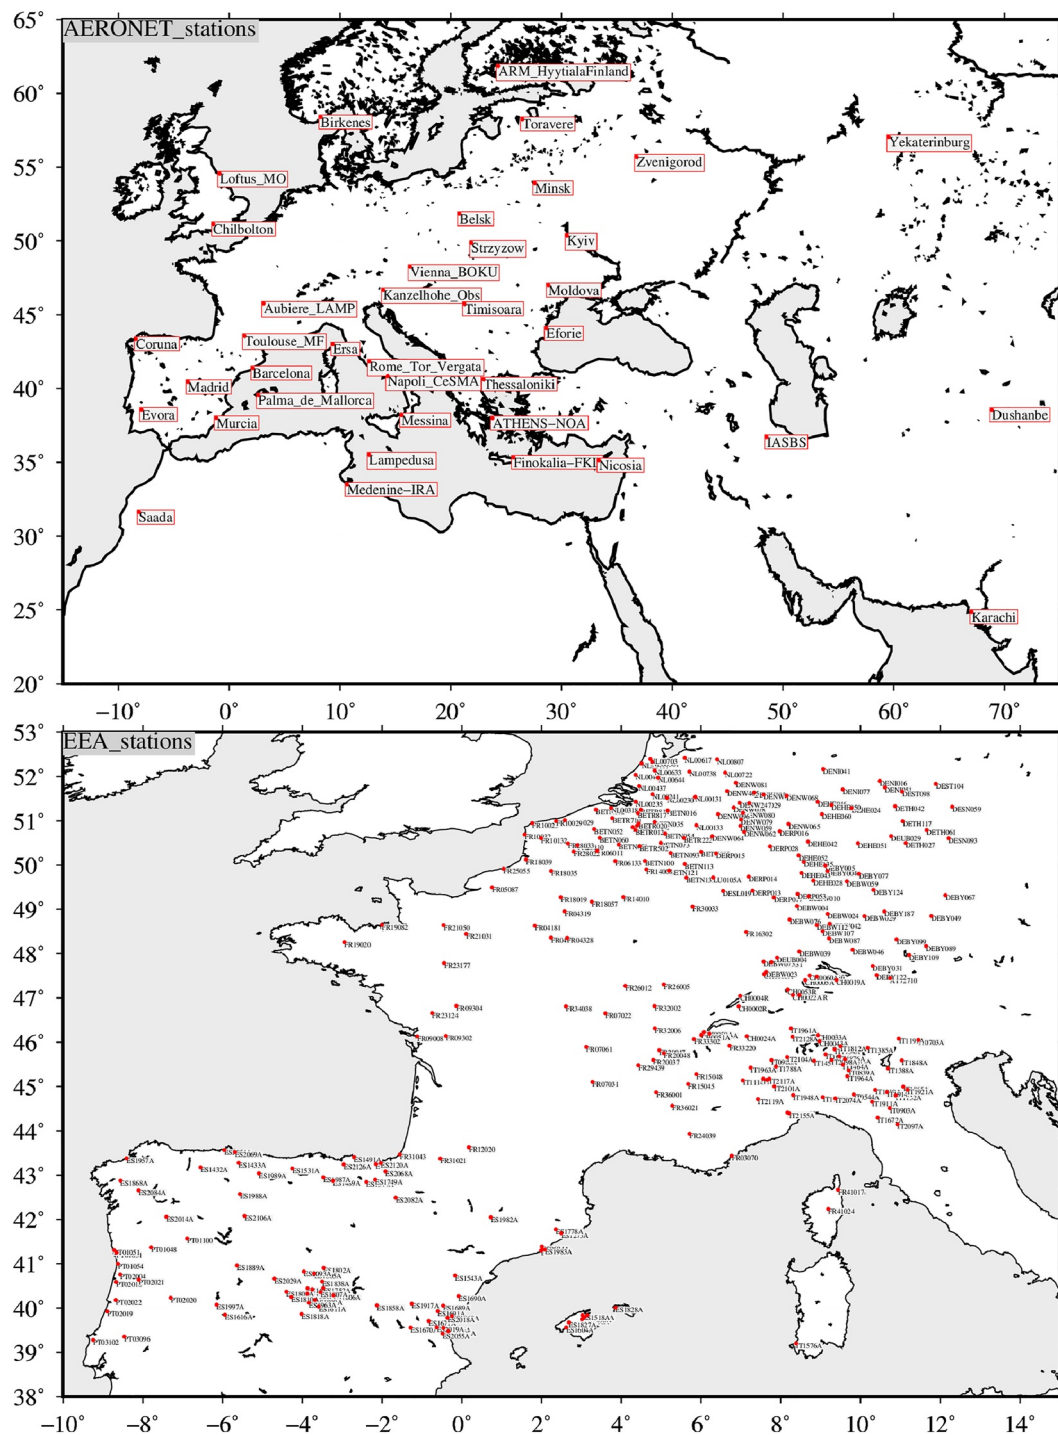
AERONET_stations

65°
60°
55°
50°
45°
40°
35°
30°
25°
20°

ARM_HyytialaFinland
Birkenes
Toravere
Zvenigorod
Yekaterinburg
Loftus_MO
Minsk
Chilbolton
Belsk
Kyiv
Strzyzow
Vienna_BOKU
Moldova
Kanzelhohe_Obs
Aubiere_LAMP
Timisoara
Eforie
Coruna
Toulouse_MF
Ersa
Rome_Tor_Vergata
Barcelona
Napoli_CeSMA
Thessaloniki
Madrid
Palma_de_Mallorca
Dushanbe
Evora
Murcia
Messina
ATHENS-NOA
IASBS
Lampedusa
Finokalia-FKL
Nicosia
Medenine-IRA
Saada
Karachi

−10°
0°
10°
20°
30°
40°
50°
60°
70°

EEA_stations

53°
52°
51°
50°
49°
48°
47°
46°
45°
44°
43°
42°
41°
40°
39°
38°

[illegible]

−10°
−8°
−6°
−4°
−2°
0°
2°
4°
6°
8°
10°
12°
14°